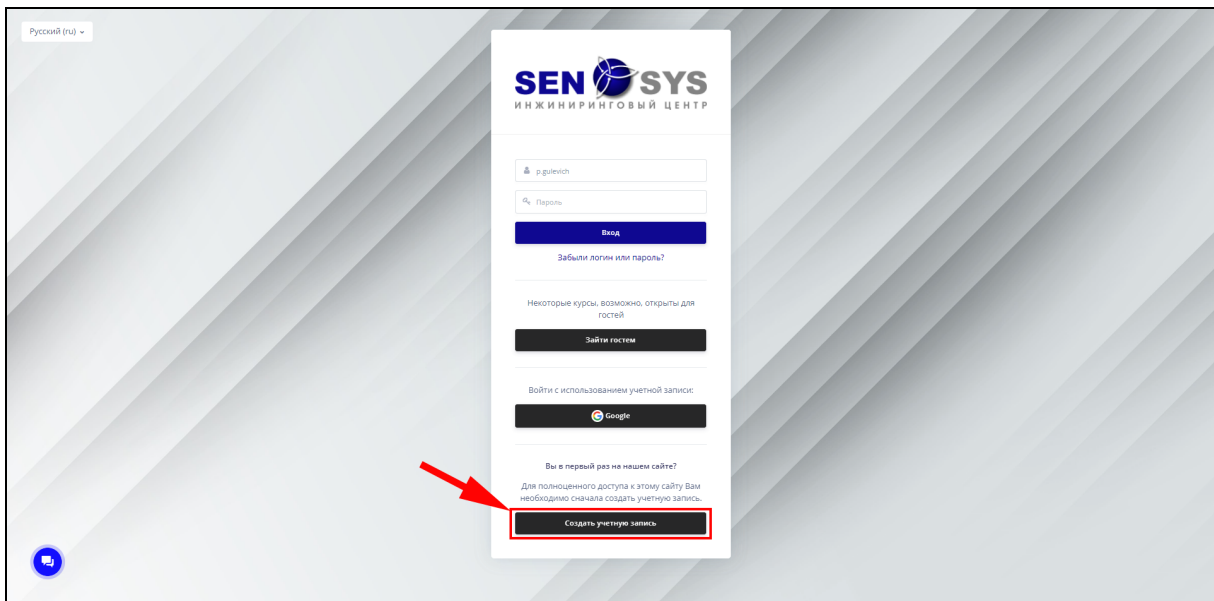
Русский (ru)

SEN SYS
ИНЖИНИРИНГОВЫЙ ЦЕНТР

p.gulevich

Пароль

Вход

Забыли логин или пароль?

Некоторые курсы, возможно, открыты для гостей

Зайти гостем

Войти с использованием учетной записи:

Google

Вы в первый раз на нашем сайте?

Для полноценного доступа к этому сайту Вам необходимо сначала создать учетную запись.

Создать учетную запись